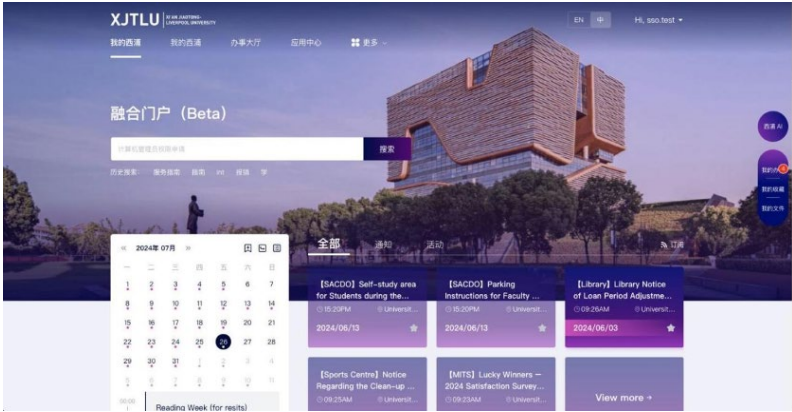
XJTLU XI'AN JIAOTONG-LIVERPOOL UNIVERSITY

EN 中 Hi, sso.test

我的西浦 我的西浦 办事大厅 应用中心 更多

融合门户（Beta）

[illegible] 搜索

历史搜索: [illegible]

西浦 AI

我的 我的 我的

« 2024年 07月 »

| 一 | 二 | 三 | 四 | 五 | 六 | 日 |
|---|---|---|---|---|---|---|
| 1 | 2 | 3 | 4 | 5 | 6 | 7 |
| 8 | 9 | 10 | 11 | 12 | 13 | 14 |
| 15 | 16 | 17 | 18 | 19 | 20 | 21 |
| 22 | 23 | 24 | 25 | 26 | 27 | 28 |
| 29 | 30 | 31 | 1 | 2 | 3 | 4 |
| 5 | 6 | 7 | 8 | 9 | 10 | 11 |

00:00 Reading Week (for resits)

全部 通知 活动 订阅

【SACDO】Self-study area for Students during the...
15:20PM Universit...
2024/06/13

【SACDO】Parking Instructions for Faculty ...
15:20PM Universit...
2024/06/13

【Library】Library Notice of Loan Period Adjustme...
09:26AM Universit...
2024/06/03

【Sports Centre】Notice Regarding the Clean-up ...
09:25AM Universit...

【MITS】Lucky Winners — 2024 Satisfaction Survey...
09:23AM Universit...

View more →